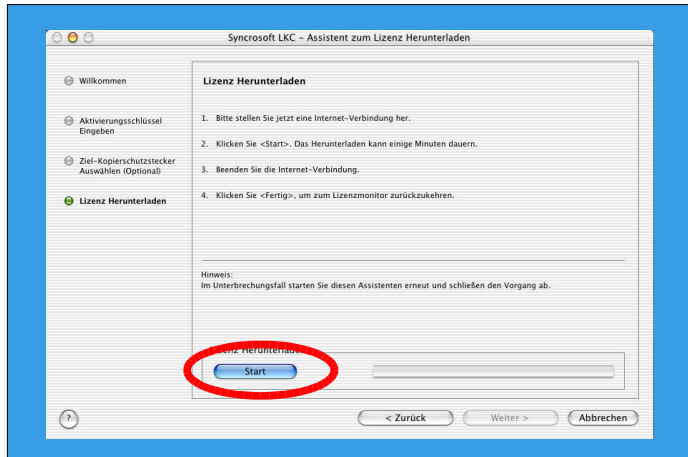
Syncrosoft LKC – Assistent zum Lizenz Herunterladen

Willkommen

Aktivierungsschlüssel Eingeben

Ziel-Kopierschutzstecker Auswählen (Optional)

Lizenz Herunterladen

Lizenz Herunterladen

1. Bitte stellen Sie jetzt eine Internet-Verbindung her.

2. Klicken Sie <Start>. Das Herunterladen kann einige Minuten dauern.

3. Beenden Sie die Internet-Verbindung.

4. Klicken Sie <Fertig>, um zum Lizenzmonitor zurückzukehren.

Hinweis:
Im Unterbrechungsfall starten Sie diesen Assistenten erneut und schließen den Vorgang ab.

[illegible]nz Herunterladen

Start

?

< Zurück

Weiter >

Abbrechen